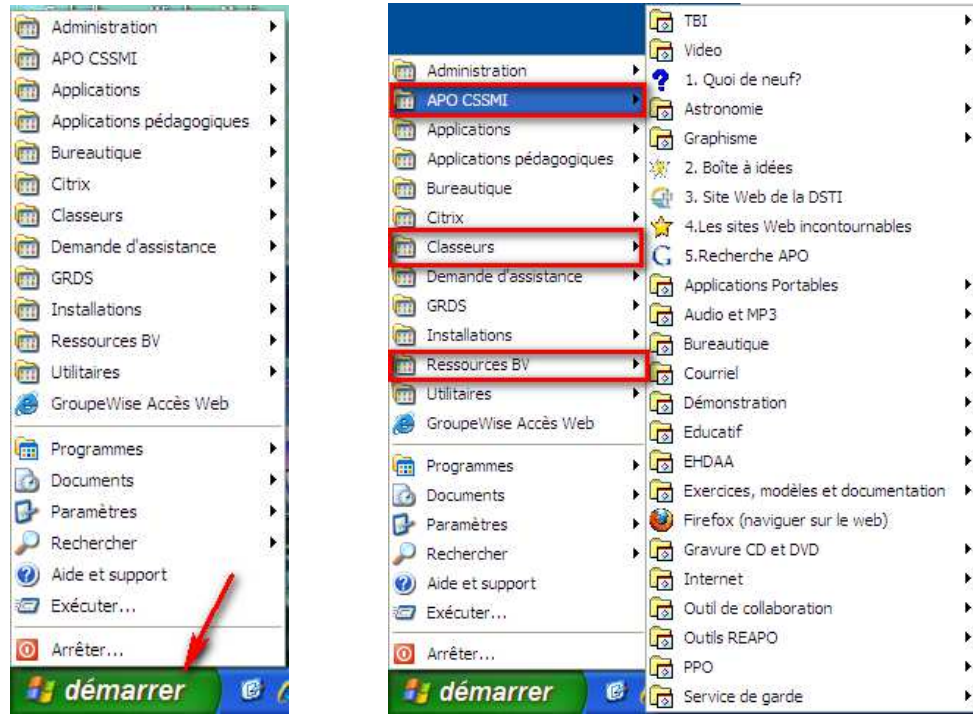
Administration
APO CSSMI
Applications
Applications pédagogiques
Bureautique
Citrix
Classeurs
Demande d'assistance
GRDS
Installations
Ressources BV
Utilitaires
GroupeWise Accès Web
Programmes
Documents
Paramètres
Rechercher
Aide et support
Exécuter...
Arrêter...
démarrer

Administration
APO CSSMI
Applications
Applications pédagogiques
Bureautique
Citrix
Classeurs
Demande d'assistance
GRDS
Installations
Ressources BV
Utilitaires
GroupeWise Accès Web
Programmes
Documents
Paramètres
Rechercher
Aide et support
Exécuter...
Arrêter...
démarrer

TBI
Video
1. Quoi de neuf?
Astronomie
Graphisme
2. Boîte à idées
3. Site Web de la DSTI
4.Les sites Web incontournables
5.Recherche APO
Applications Portables
Audio et MP3
Bureautique
Courriel
Démonstration
Educatif
EHDAA
Exercices, modèles et documentation
Firefox (naviguer sur le web)
Gravure CD et DVD
Internet
Outil de collaboration
Outils REAPO
PPO
Service de garde